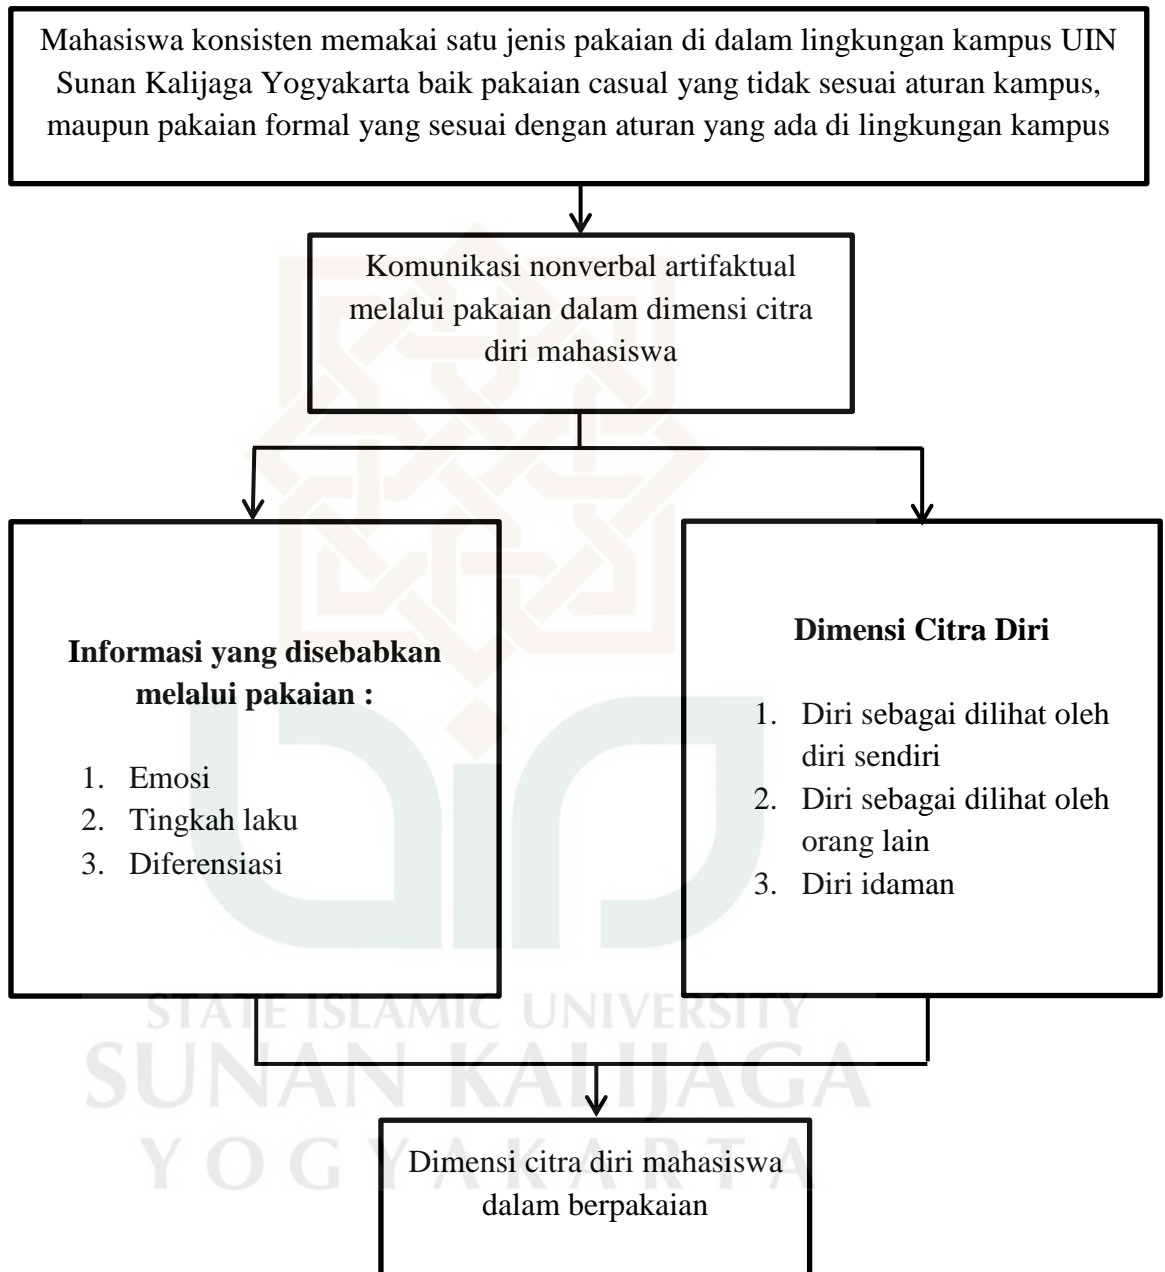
Mahasiswa konsisten memakai satu jenis pakaian di dalam lingkungan kampus UIN Sunan Kalijaga Yogyakarta baik pakaian casual yang tidak sesuai aturan kampus, maupun pakaian formal yang sesuai dengan aturan yang ada di lingkungan kampus

Komunikasi nonverbal artifaktual melalui pakaian dalam dimensi citra diri mahasiswa

**Informasi yang disebabkan melalui pakaian :**

1. Emosi
2. Tingkah laku
3. Diferensiasi

**Dimensi Citra Diri**

1. Diri sebagai dilihat oleh diri sendiri
2. Diri sebagai dilihat oleh orang lain
3. Diri idaman

STATE ISLAMIC UNIVERSITY
SUNAN KALIJAGA
YOGYAKARTA

Dimensi citra diri mahasiswa dalam berpakaian